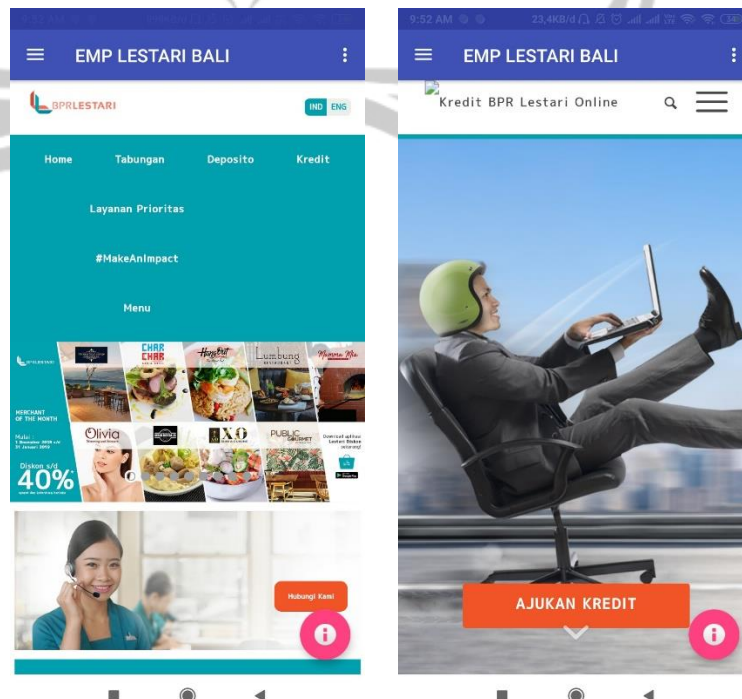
EMP LESTARI BALI

BPRLESTARI

IND ENG

Home Tabungan Deposito Kredit

Layanan Prioritas

#MakeAnImpact

Menu

CHAR CHAR

Lumbung

MERCHANT OF THE MONTH

Olivia

XO

PUBLIC GOURMET

Diskon s/d 40%

Hubungi Kami

9:52 AM 23,4KB/d

EMP LESTARI BALI

Kredit BPR Lestari Online

AJUKAN KREDIT